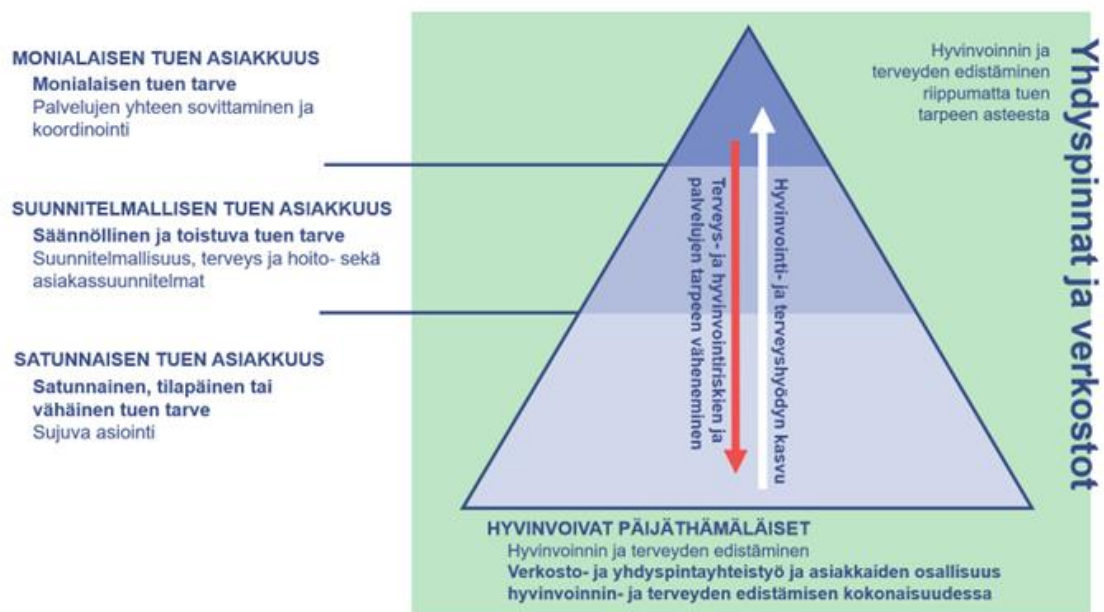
MONIALAISEN TUEN ASIAKKUUS
Monialaisen tuen tarve
Palvelujen yhteen sovittaminen ja koordinointi

SUUNNITELMALLISEN TUEN ASIAKKUUS
Säännöllinen ja toistuva tuen tarve
Suunnitelmallisuus, terveys ja hoito- sekä asiakassuunnitelmat

SATUNNAISEN TUEN ASIAKKUUS
Satunnainen, tilapäinen tai vähäinen tuen tarve
Sujuva asiointi

Hyvinvoinnin ja terveyden edistäminen riippumatta tuen tarpeen asteesta

Yhdyspinnat ja verkostot

Terveys- ja hyvinvointiriskien ja palvelujen tarpeen väheneminen

Hyvinvointi- ja terveyshyödyn kasvu

HYVINVOIVAT PÄIJÄTHÄMÄLÄISET
Hyvinvoinnin ja terveyden edistäminen
Verkosto- ja yhdyspintayhteistyö ja asiakkaiden osallisuus hyvinvoinnin- ja terveyden edistämisen kokonaisuudessa